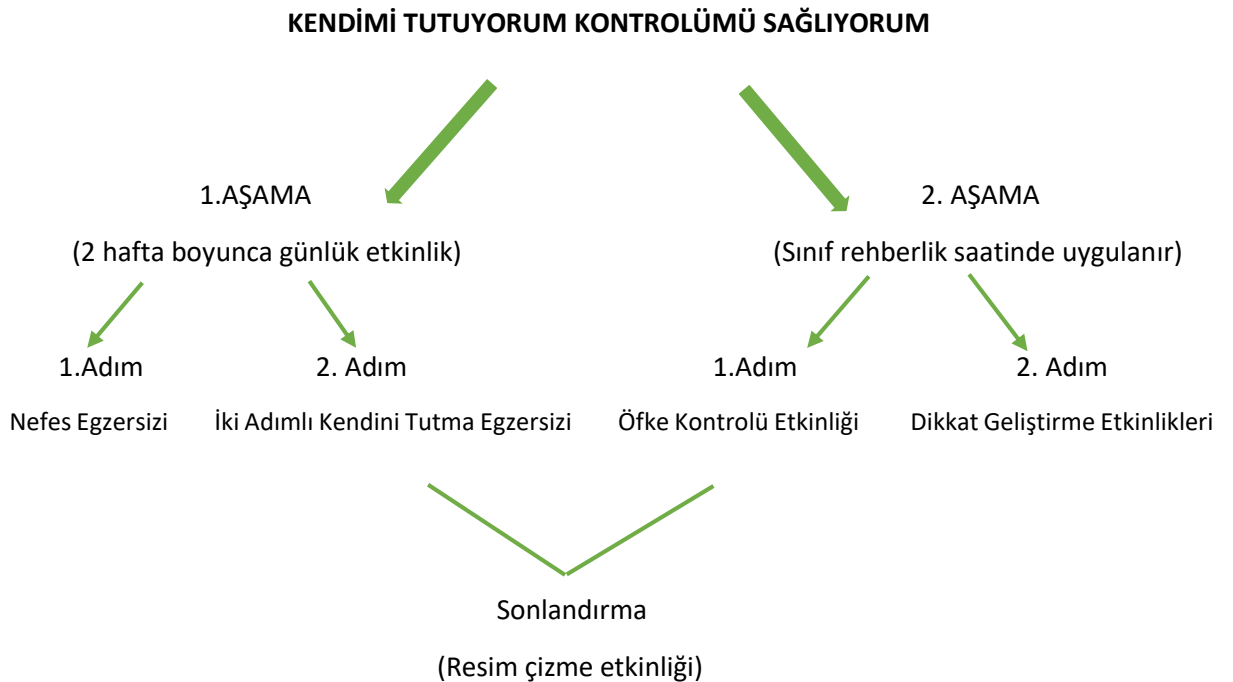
KENDİMİ TUTUYORUM KONTROLÜMÜ SAĞLIYORUM

1.AŞAMA

(2 hafta boyunca günlük etkinlik)

2. AŞAMA

(Sınıf rehberlik saatinde uygulanır)

1.Adım

Nefes Egzersizi

2. Adım

İki Adımlı Kendini Tutma Egzersizi

1.Adım

Öfke Kontrolü Etkinliği

2. Adım

Dikkat Geliştirme Etkinlikleri

Sonlandırma

(Resim çizme etkinliği)